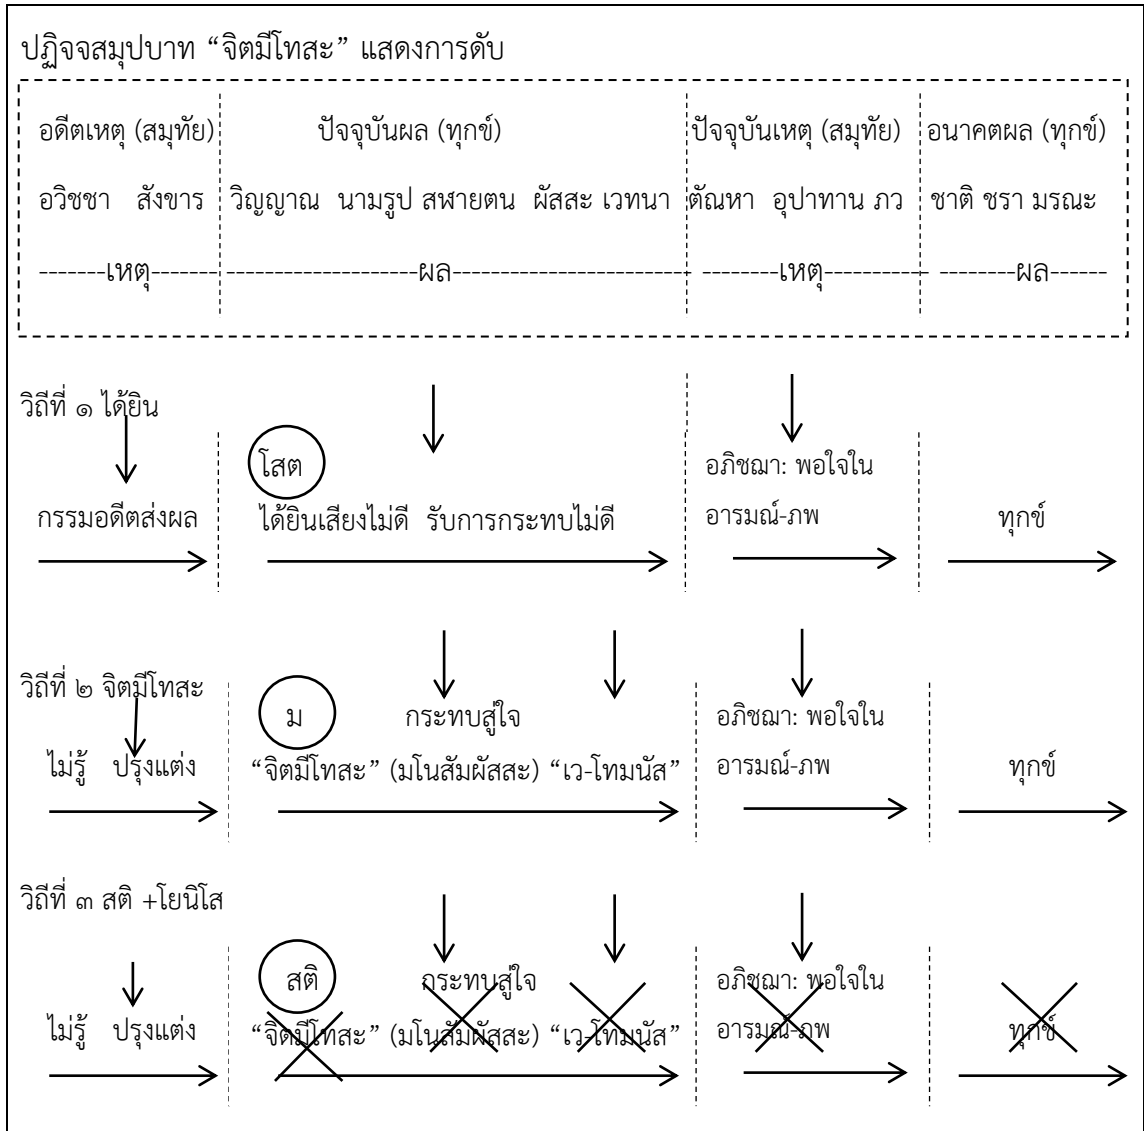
ปฏิจจสมุปบาท “จิตมีโทสะ” แสดงการดับ

อดีตเหตุ (สมุทัย) ปัจจุบันผล (ทุกข์) ปัจจุบันเหตุ (สมุทัย) อนาคตผล (ทุกข์)

อวิชชา สังขาร วิญญาณ นามรูป สฬายตน ผัสสะ เวทนา ตัณหา อุปาทาน ภว ชาติ ชรา มรณะ

--------เหตุ-------- --------ผล-------- --------เหตุ-------- --------ผล--------

วิถีที่ ๑ ได้ยิน

โสต

กรรมอดีตส่งผล ได้ยินเสียงไม่ดี รับการกระทบไม่ดี อภิชฌา: พอใจในอารมณ์-ภพ ทุกข์

วิถีที่ ๒ จิตมีโทสะ

ม กระทบสู่ใจ

ไม่รู้ ปรุงแต่ง “จิตมีโทสะ” (มโนสัมผัสสะ) “เว-โทมนัส” อภิชฌา: พอใจในอารมณ์-ภพ ทุกข์

วิถีที่ ๓ สติ +โยนิโส

สติ กระทบสู่ใจ

ไม่รู้ ปรุงแต่ง “จิตมีโทสะ” (มโนสัมผัสสะ) “เว-โทมนัส” อภิชฌา: พอใจในอารมณ์-ภพ ทุกข์